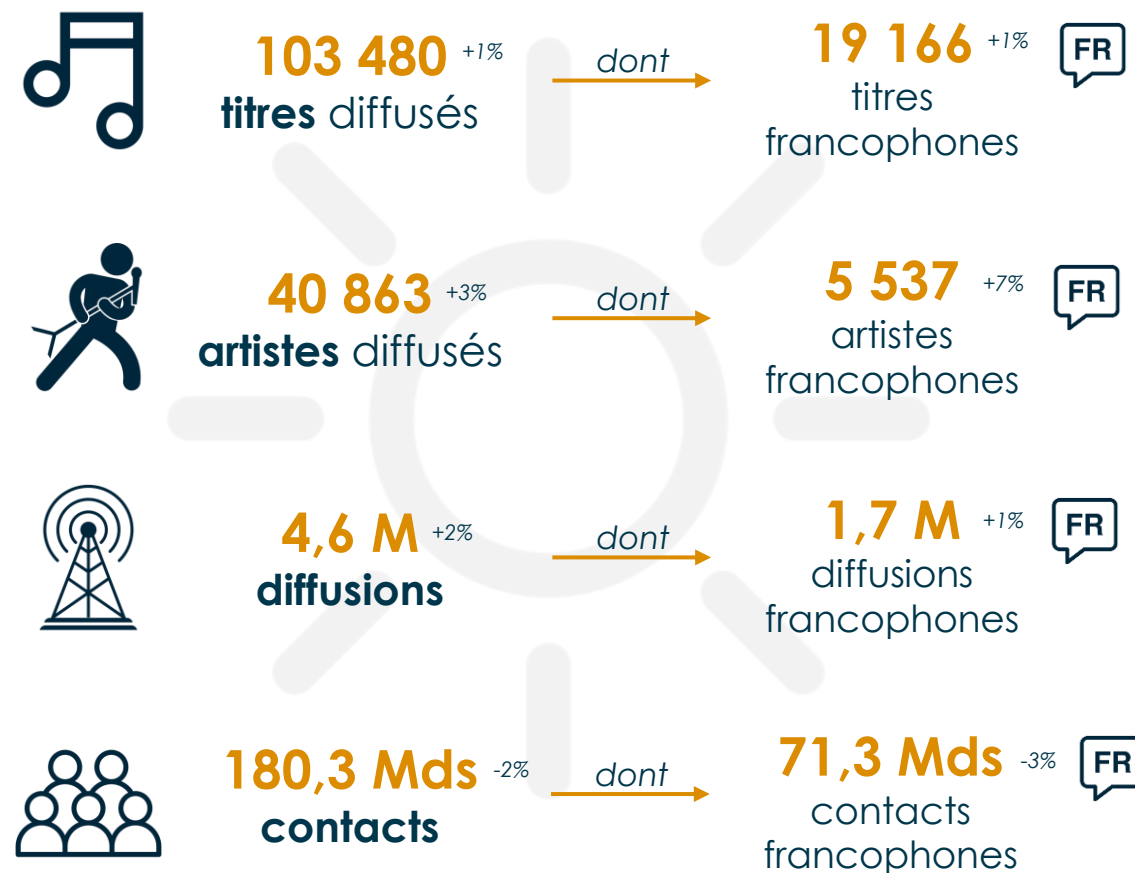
103 480 +1%
titres diffusés

dont

19 166 +1%
titres francophones

FR

40 863 +3%
artistes diffusés

dont

5 537 +7%
artistes francophones

FR

4,6 M +2%
diffusions

dont

1,7 M +1%
diffusions francophones

FR

180,3 Mds -2%
contacts

dont

71,3 Mds -3%
contacts francophones

FR